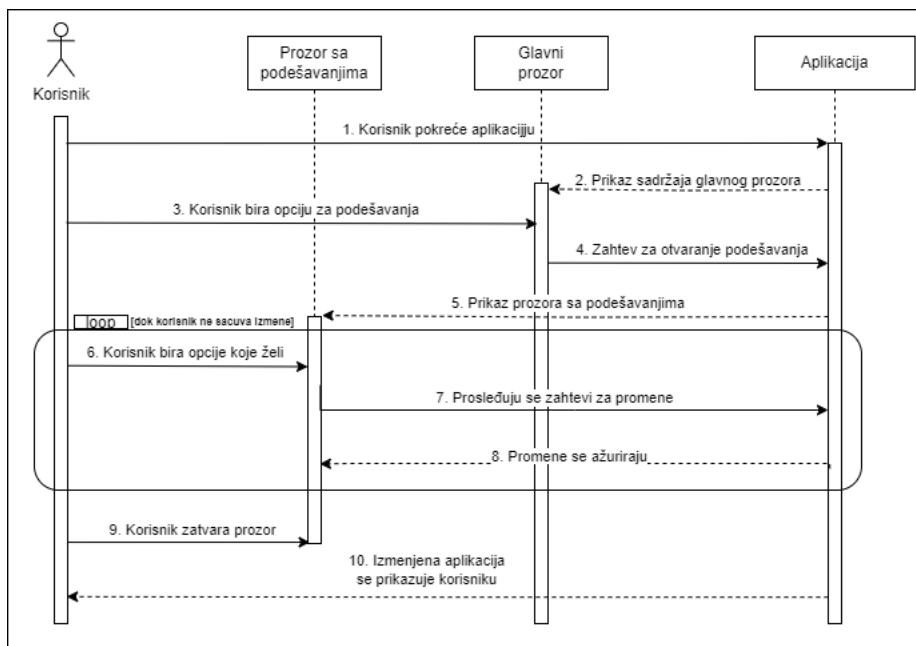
Korisnik

Prozor sa podešavanjima

Glavni prozor

Aplikacija

1. Korisnik pokreće aplikacijju

2. Prikaz sadržaja glavnog prozora

3. Korisnik bira opciju za podešavanja

4. Zahtev za otvaranje podešavanja

5. Prikaz prozora sa podešavanjima

loop [dok korisnik ne sacuva izmene]

6. Korisnik bira opcije koje želi

7. Prosleđuju se zahtevi za promene

8. Promene se ažuriraju

9. Korisnik zatvara prozor

10. Izmenjena aplikacija se prikazuje korisniku